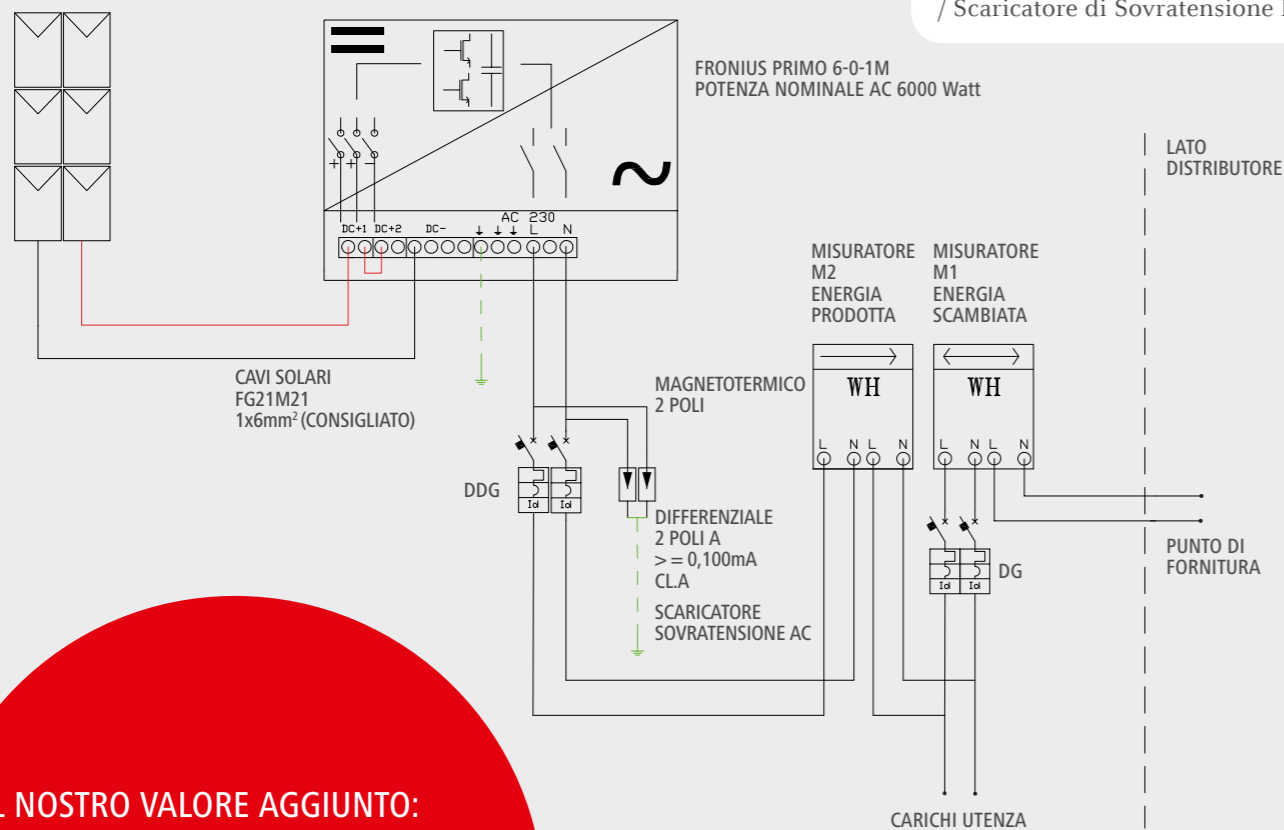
/ Scaricatore di Sovratensione

FRONIUS PRIMO 6-0-1M
POTENZA NOMINALE AC 6000 Watt

DC+1 DC+2 DC- AC 230 L N

LATO DISTRIBUTORE

MISURATORE M2 ENERGIA PRODOTTA

MISURATORE M1 ENERGIA SCAMBIATA

WH

WH

L N L N

L N L N

CAVI SOLARI
FG21M21
1x6mm$^2$ (CONSIGLIATO)

MAGNETOTERMICO
2 POLI

DDG

Idl Idl

DIFFERENZIALE
2 POLI A
> = 0,100mA
CL.A

SCARICATORE
SOVRATENSIONE AC

Idl Idl

DG

PUNTO DI FORNITURA

L NOSTRO VALORE AGGIUNTO:

CARICHI UTENZA